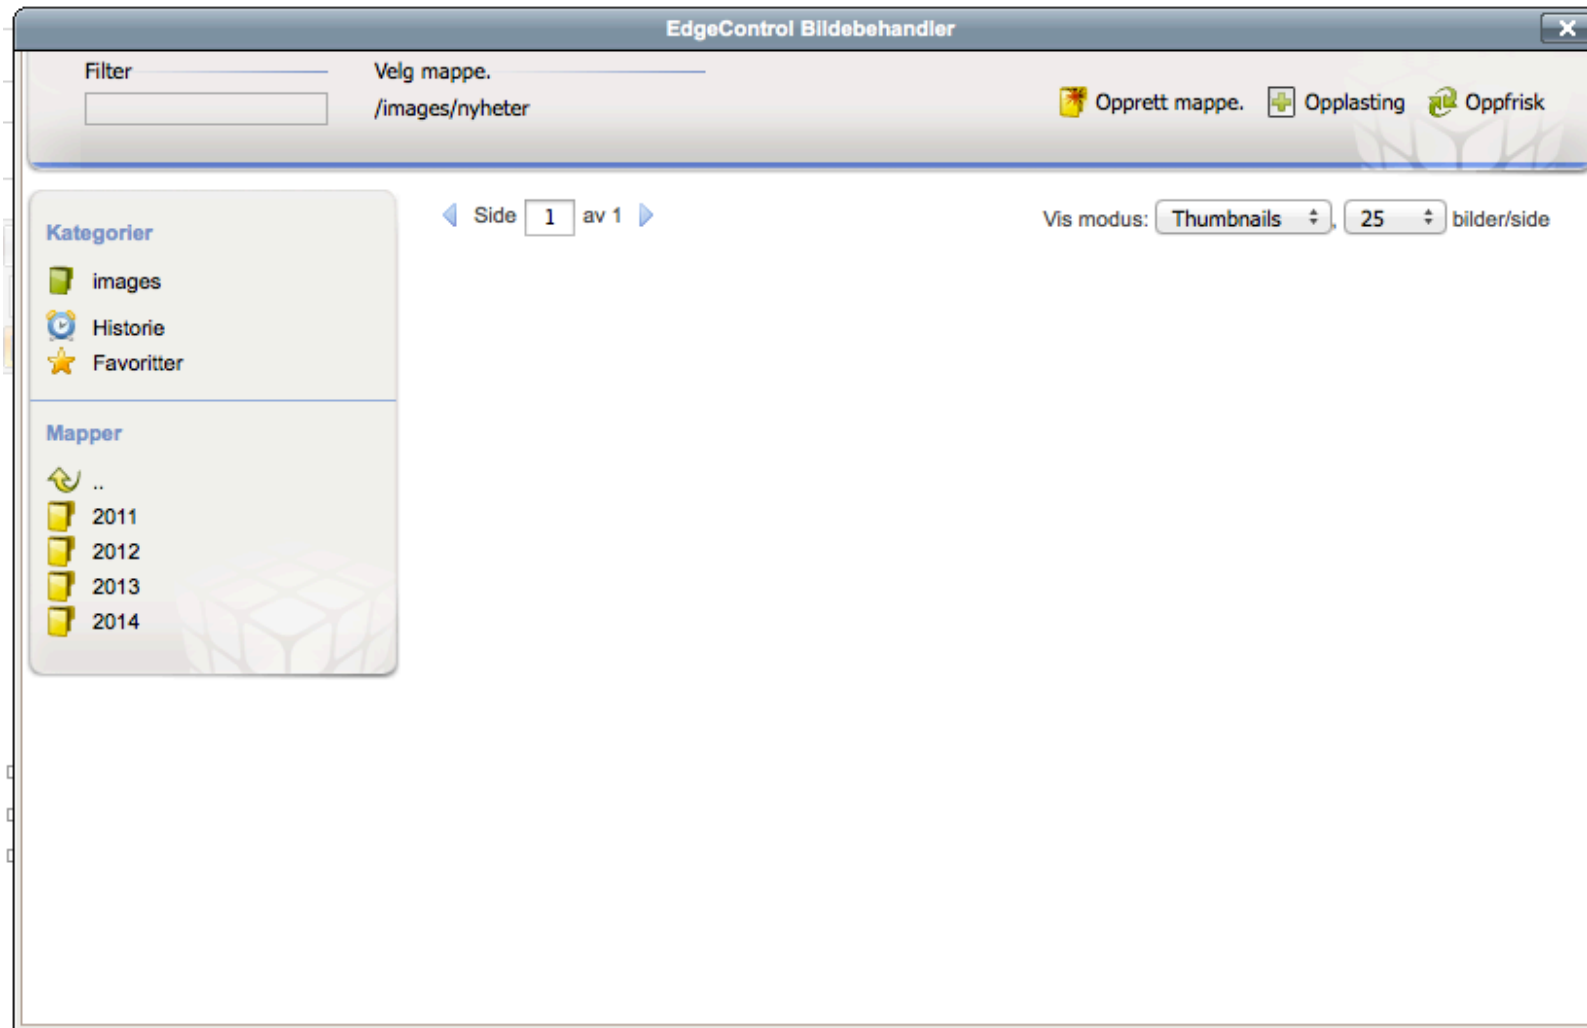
EdgeControl Bildebehandler

Filter

Velg mappe.
/images/nyheter

Opprett mappe. Opplasting Oppfrisk

Kategorier
images
Historie
Favoritter

Mapper
..
2011
2012
2013
2014

Side 1 av 1

Vis modus: Thumbnails , 25 bilder/side